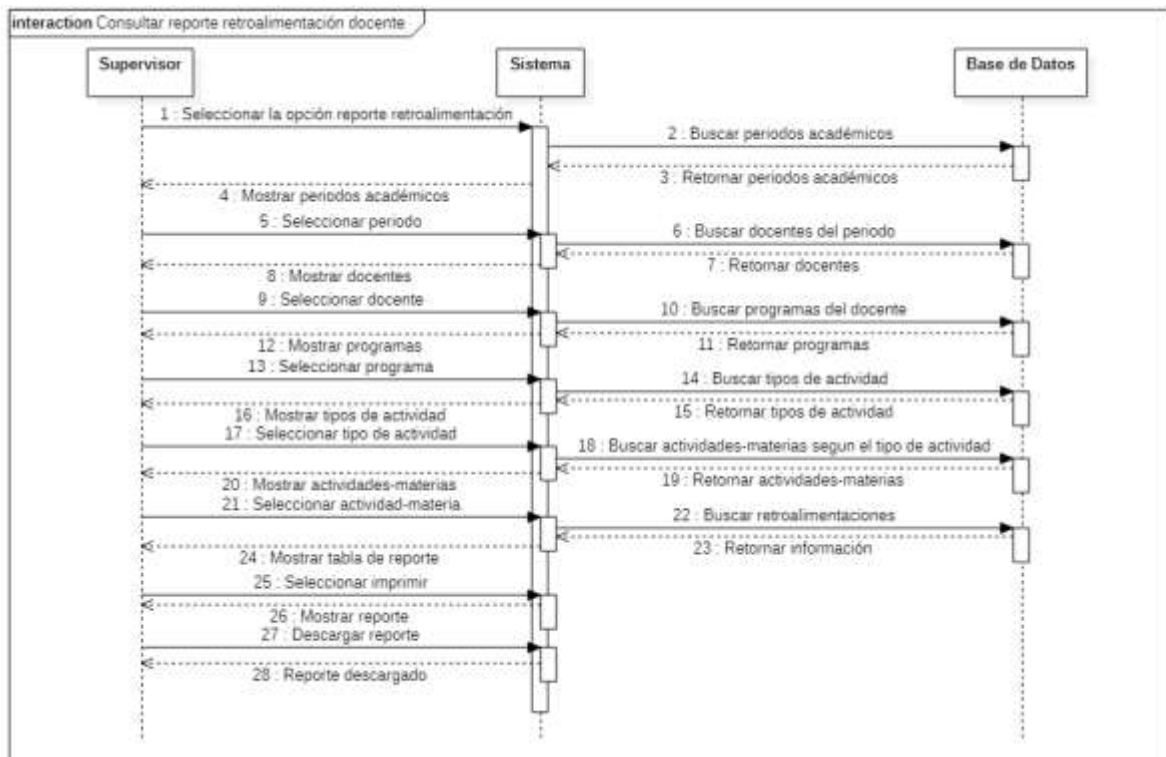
interaction Consultar reporte retroalimentación docente

Supervisor

Sistema

Base de Datos

1 : Seleccionar la opción reporte retroalimentación

2 : Buscar periodos académicos

3 : Retornar periodos académicos

4 : Mostrar periodos académicos

5 : Seleccionar periodo

6 : Buscar docentes del periodo

7 : Retornar docentes

8 : Mostrar docentes

9 : Seleccionar docente

10 : Buscar programas del docente

11 : Retornar programas

12 : Mostrar programas

13 : Seleccionar programa

14 : Buscar tipos de actividad

15 : Retornar tipos de actividad

16 : Mostrar tipos de actividad

17 : Seleccionar tipo de actividad

18 : Buscar actividades-materias segun el tipo de actividad

19 : Retornar actividades-materias

20 : Mostrar actividades-materias

21 : Seleccionar actividad-materia

22 : Buscar retroalimentaciones

23 : Retornar información

24 : Mostrar tabla de reporte

25 : Seleccionar imprimir

26 : Mostrar reporte

27 : Descargar reporte

28 : Reporte descargado